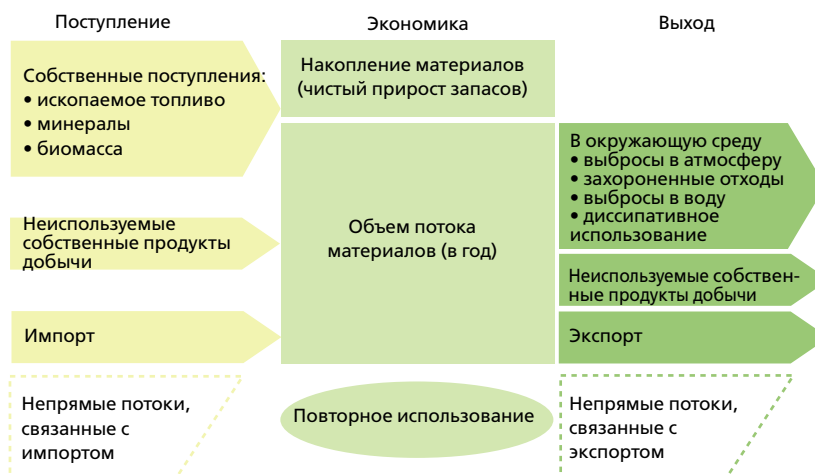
Поступление

Экономика

Выход

Собственные поступления:
• ископаемое топливо
• минералы
• биомасса

Накопление материалов (чистый прирост запасов)

Неиспользуемые собственные продукты добычи

Объем потока материалов (в год)

В окружающую среду
• выбросы в атмосферу
• захороненные отходы
• выбросы в воду
• диссипативное использование

Неиспользуемые собственные продукты добычи

Импорт

Экспорт

Непрямые потоки, связанные с импортом

Повторное использование

Непрямые потоки, связанные с экспортом